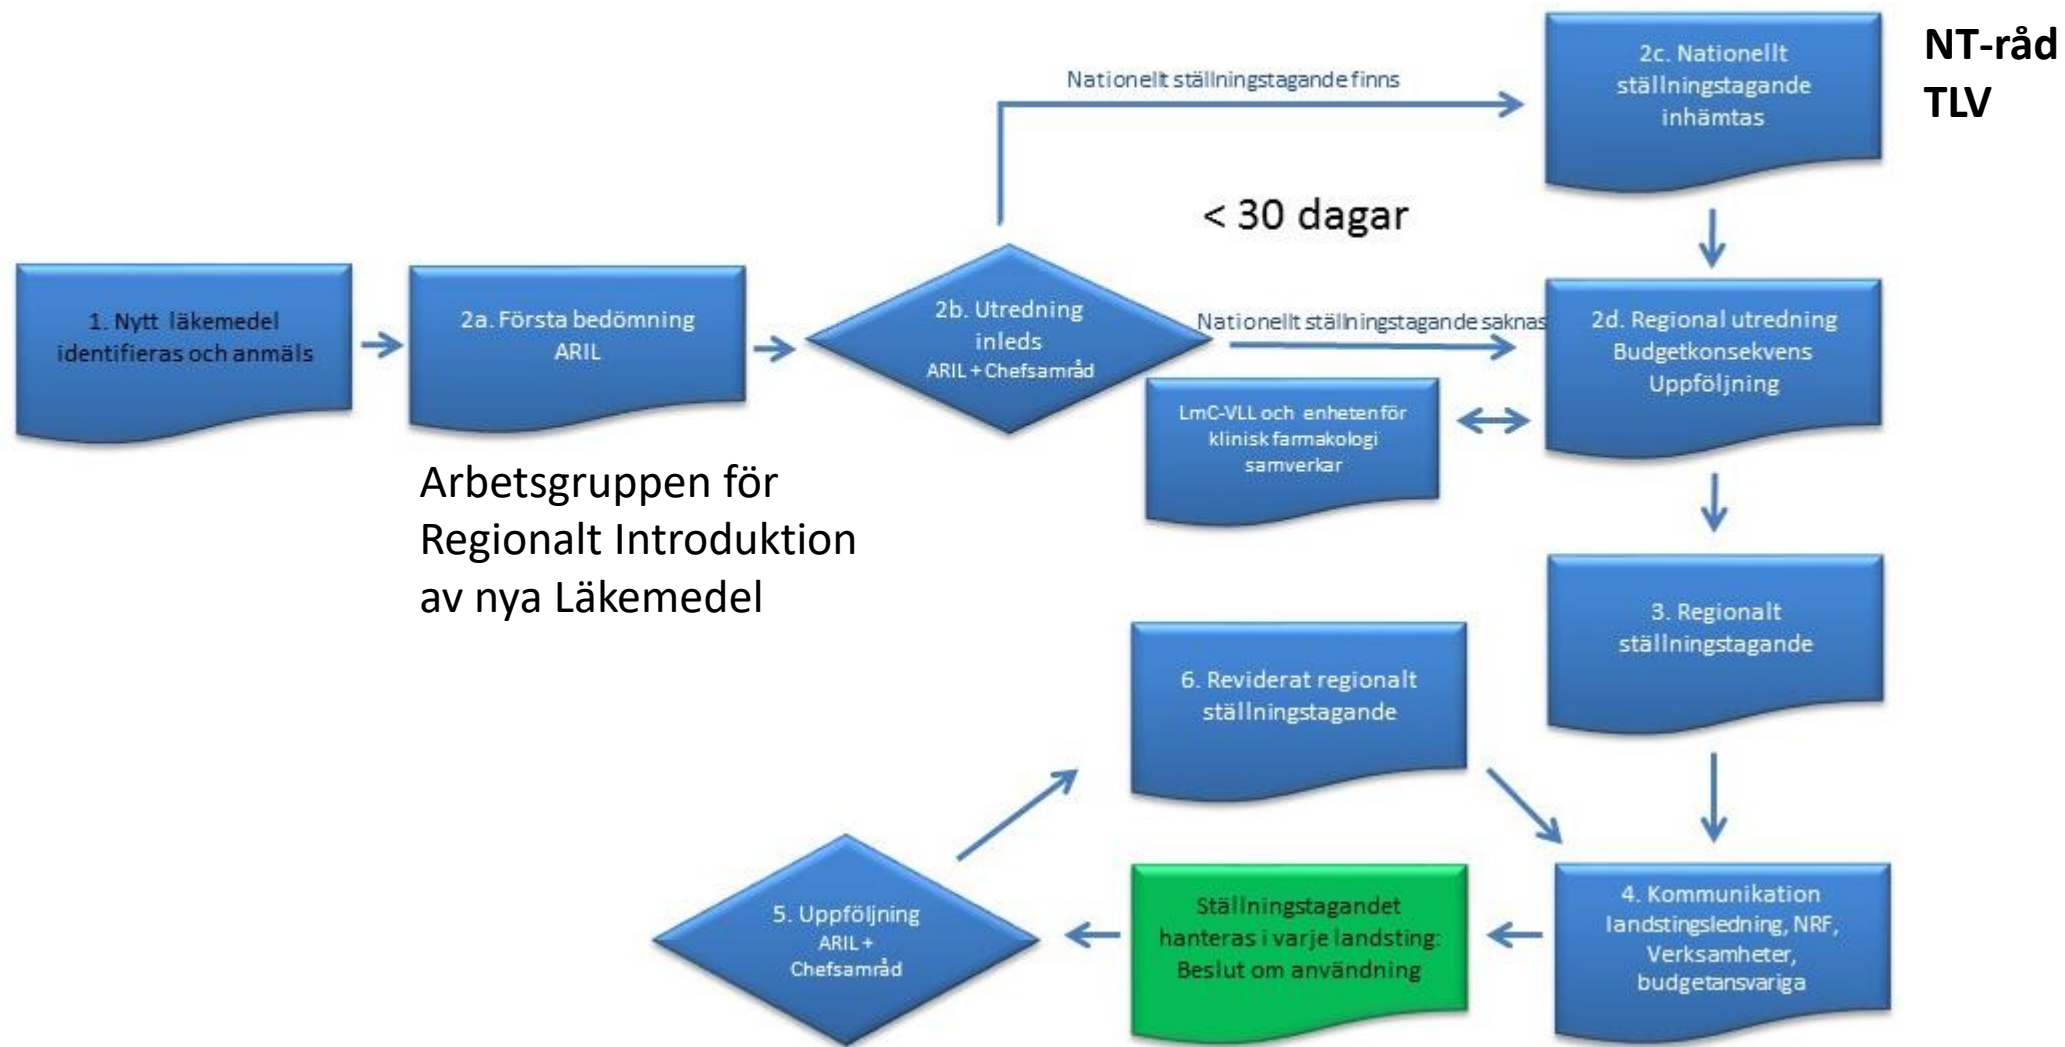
NT-råd
TLV

Nationellt ställningstagande finns

2c. Nationellt ställningstagande inhämtas

< 30 dagar

1. Nytt läkemedel identifieras och anmäls

2a. Första bedömning ARIL

2b. Utredning inleds ARIL + Chefsamråd

Nationellt ställningstagande saknas

2d. Regional utredning Budgetkonsekvens Uppföljning

LmC-VLL och enheten för klinisk farmakologi samverkar

Arbetsgruppen för Regionalt Introduktion av nya Läkemedel

3. Regionalt ställningstagande

6. Reviderat regionalt ställningstagande

5. Uppföljning ARIL + Chefsamråd

Ställningstagandet hanteras i varje landsting: Beslut om användning

4. Kommunikation landstingsledning, NRF, Verksamheter, budgetansvariga